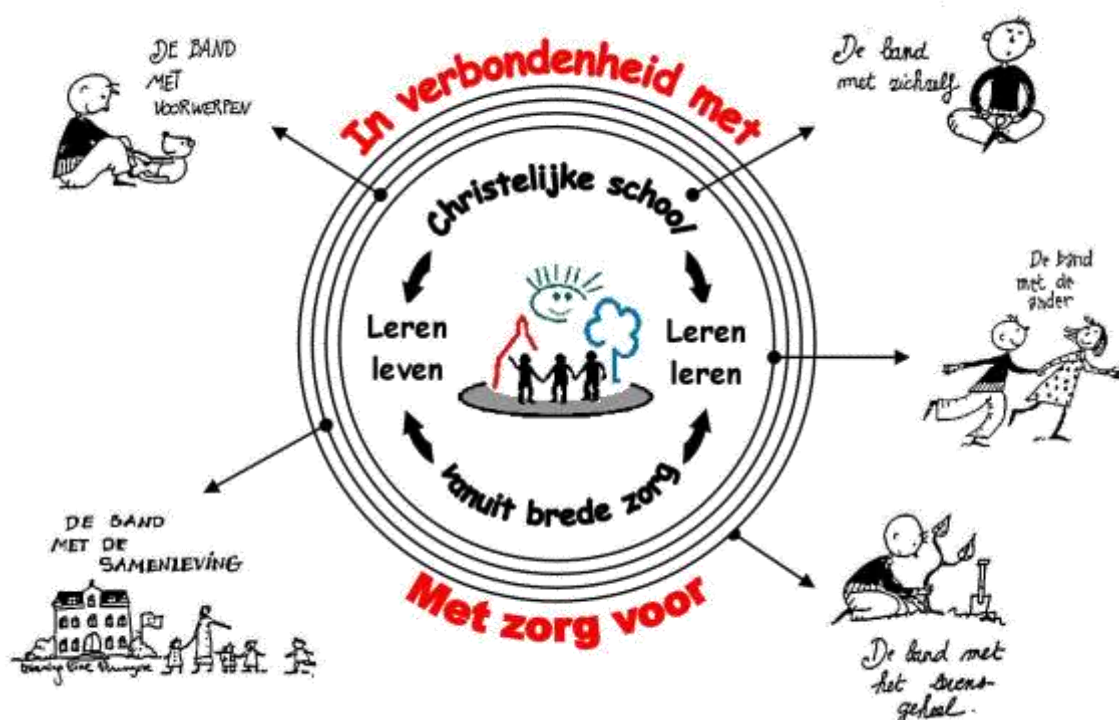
DE BAND MET VOORWERPEN

In verbondenheid met

De band met zichzelf

Christelijke school

De band met de ander

Leren leven

Leren leren

vanuit brede zorg

DE BAND MET DE SAMENLEVING

Met zorg voor

De band met het levensgeheel.

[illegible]